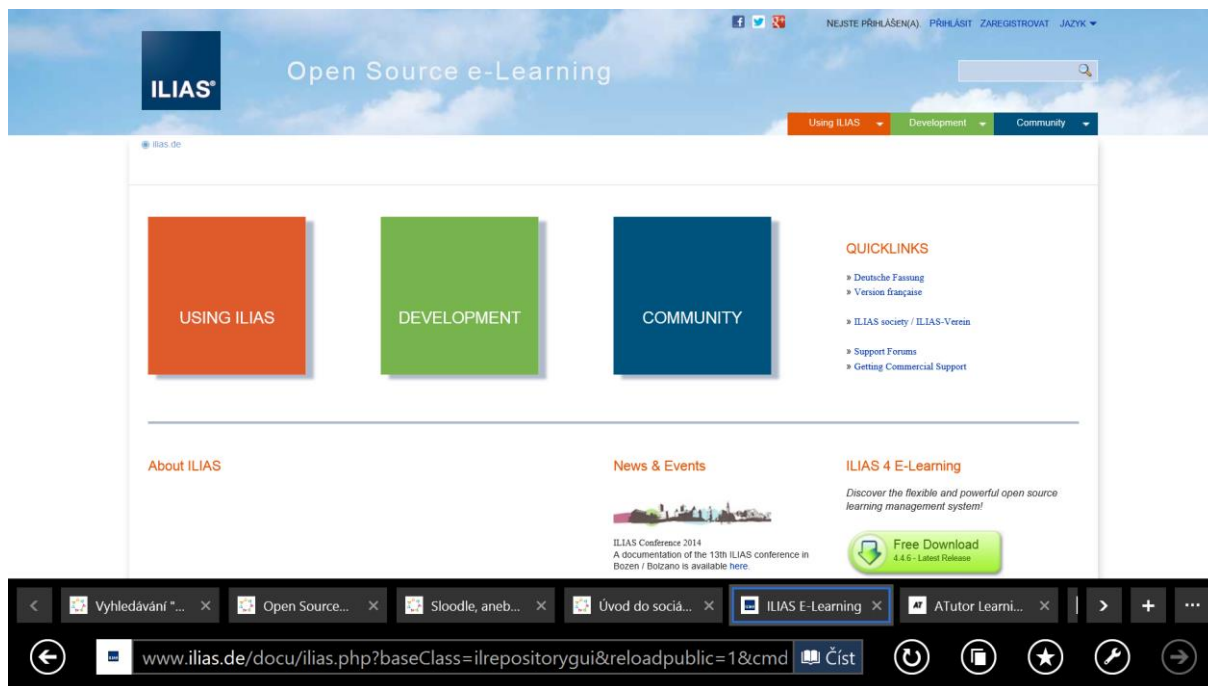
NEJSTE PŘIHLÁŠEN(A). PŘIHLÁSIT ZAREGISTROVAT JAZYK

ILIAS®

Open Source e-Learning

Using ILIAS Development Community

ilias.de

USING ILIAS

DEVELOPMENT

COMMUNITY

QUICKLINKS

» Deutsche Fassung
» Version française

» ILIAS society / ILIAS-Verein

» Support Forums
» Getting Commercial Support

About ILIAS

News & Events

ILIAS Conference 2014
A documentation of the 13th ILIAS conference in Bozen / Bolzano is available here.

ILIAS 4 E-Learning

Discover the flexible and powerful open source learning management system!

Free Download
4.4.6 - Latest Release

Vyhledávání "... Open Source... Sloodle, aneb... Úvod do soclá... ILIAS E-Learning ATutor Learni...

www.ilias.de/docu/ilias.php?baseClass=ilrepositorygui&reloadpublic=1&cmd Číst